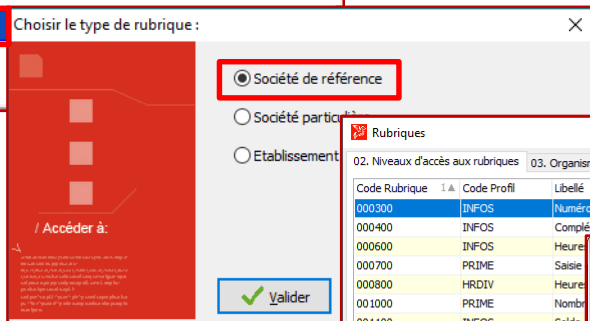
Choisir le type de rubrique :

Société de référence

Société particul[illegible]

Etablissement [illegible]

/ Accéder à:

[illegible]

Valider

Rubriques

02. Niveaux d'accès aux rubriques

03. Organis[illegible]

| Code Rubrique | Code Profil | Libellé |
|---|---|---|
| 000300 | INFOS | Numéro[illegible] |
| 000400 | INFOS | Complé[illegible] |
| 000600 | INFOS | Heures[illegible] |
| 000700 | PRIME | Saisie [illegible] |
| 000800 | HRDIV | Heures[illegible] |
| 001000 | PRIME | Nombr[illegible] |
| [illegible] | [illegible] | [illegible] |